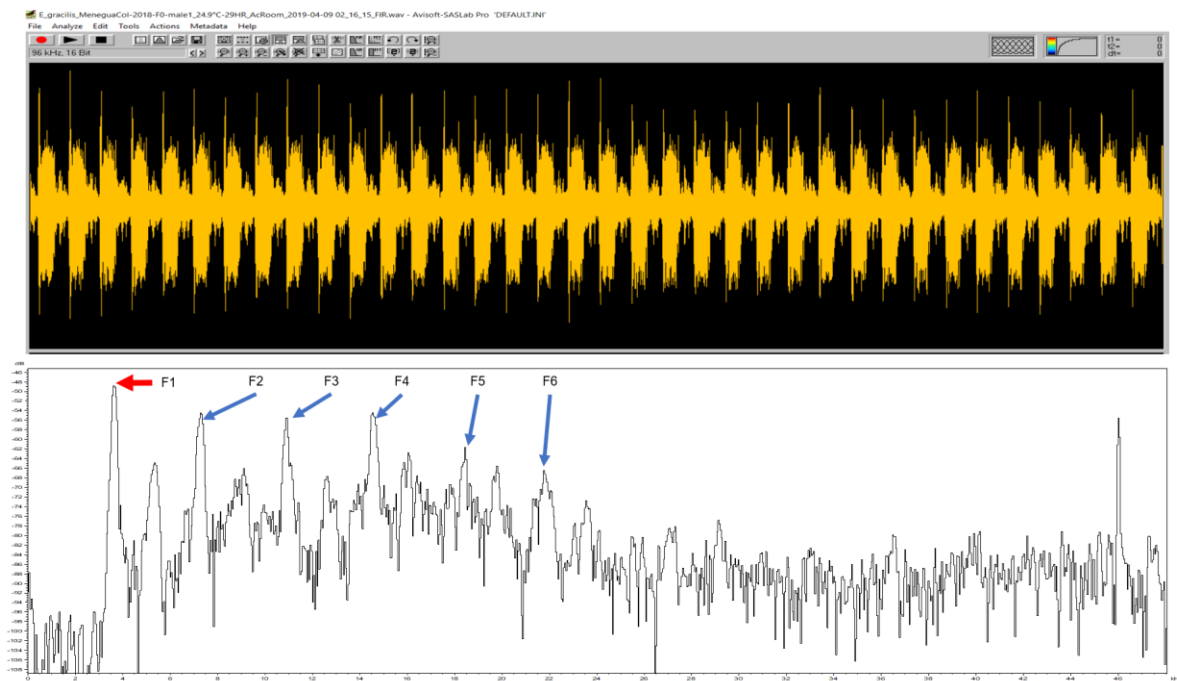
E_gracilis_MeneguaCol-2018-F0-male1_24.9°C-29HR_AcRoom_2019-04-09 02_16_15_FIR.wav - Avisoft-SASLab Pro 'DEFAULT.INI'

File Analyze Edit Tools Actions Metadata Help

96 kHz, 16 Bit

t1 = 0
t2 = 0
dt = 0

F1 F2 F3 F4 F5 F6

dB
-46
-48
-50
-52
-54
-56
-58
-60
-62
-64
-66
-68
-70
-72
-74
-76
-78
-80
-82
-84
-86
-88
-90
-92
-94
-96
-98
-100
-102
-104
-106
-108

0 2 4 6 8 10 12 14 16 18 20 22 24 26 28 30 32 34 36 38 40 42 44 46 kHz